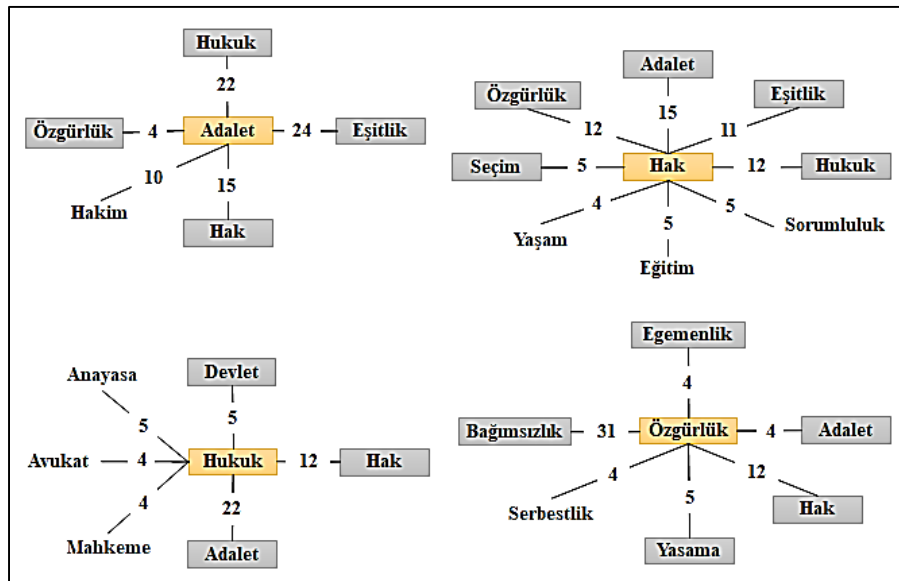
Hukuk
22
Özgürlük 4 Adalet 24 Eşitlik
10
Hakim
15
Hak

Adalet
Özgürlük
Eşitlik
12
15
11
Seçim 5 Hak 12 Hukuk
4
5
5
Yaşam
Sorumluluk
Eğitim

Anayasa
Devlet
5
5
Avukat 4 Hukuk 12 Hak
4
22
Mahkeme
Adalet

Egemenlik
4
Bağımsızlık 31 Özgürlük 4 Adalet
4
12
5
Serbestlik
Hak
Yasama